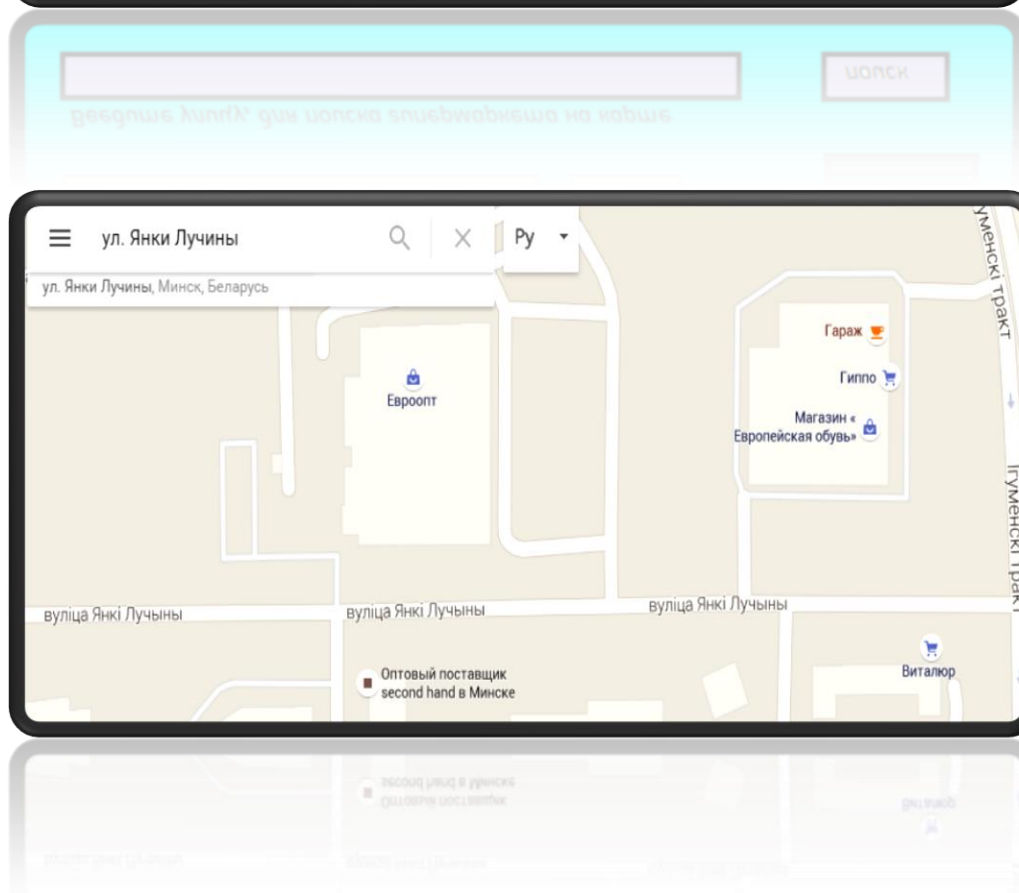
поиск
Введите улицу для поиска супермаркета на карте

ул. Янки Лучины
Ру
ул. Янки Лучины, Минск, Беларусь
Гуменскі тракт
Гараж
Гиппо
Магазин « Европейская обувь»
Евроопт
Гуменскі тракт
вуліца Янкі Лучыны
вуліца Янкі Лучыны
вуліца Янкі Лучыны
Виталюр
Оптовый поставщик second hand в Минске